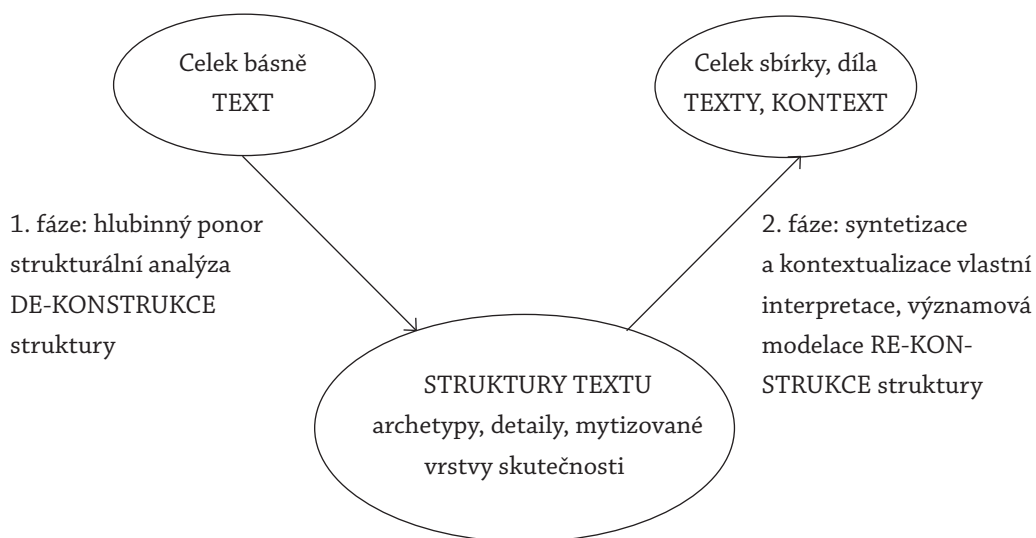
Celek básně
TEXT

Celek sbírky, díla
TEXTY, KONTEXT

1. fáze: hlubinný ponor
strukturální analýza
DE-KONSTRUKCE
struktury

2. fáze: syntetizace
a kontextualizace vlastní
interpretace, významová
modelace RE-KON-
STRUKCE struktury

STRUKTURY TEXTU
archetypy, detaily, mytizované
vrstvy skutečnosti